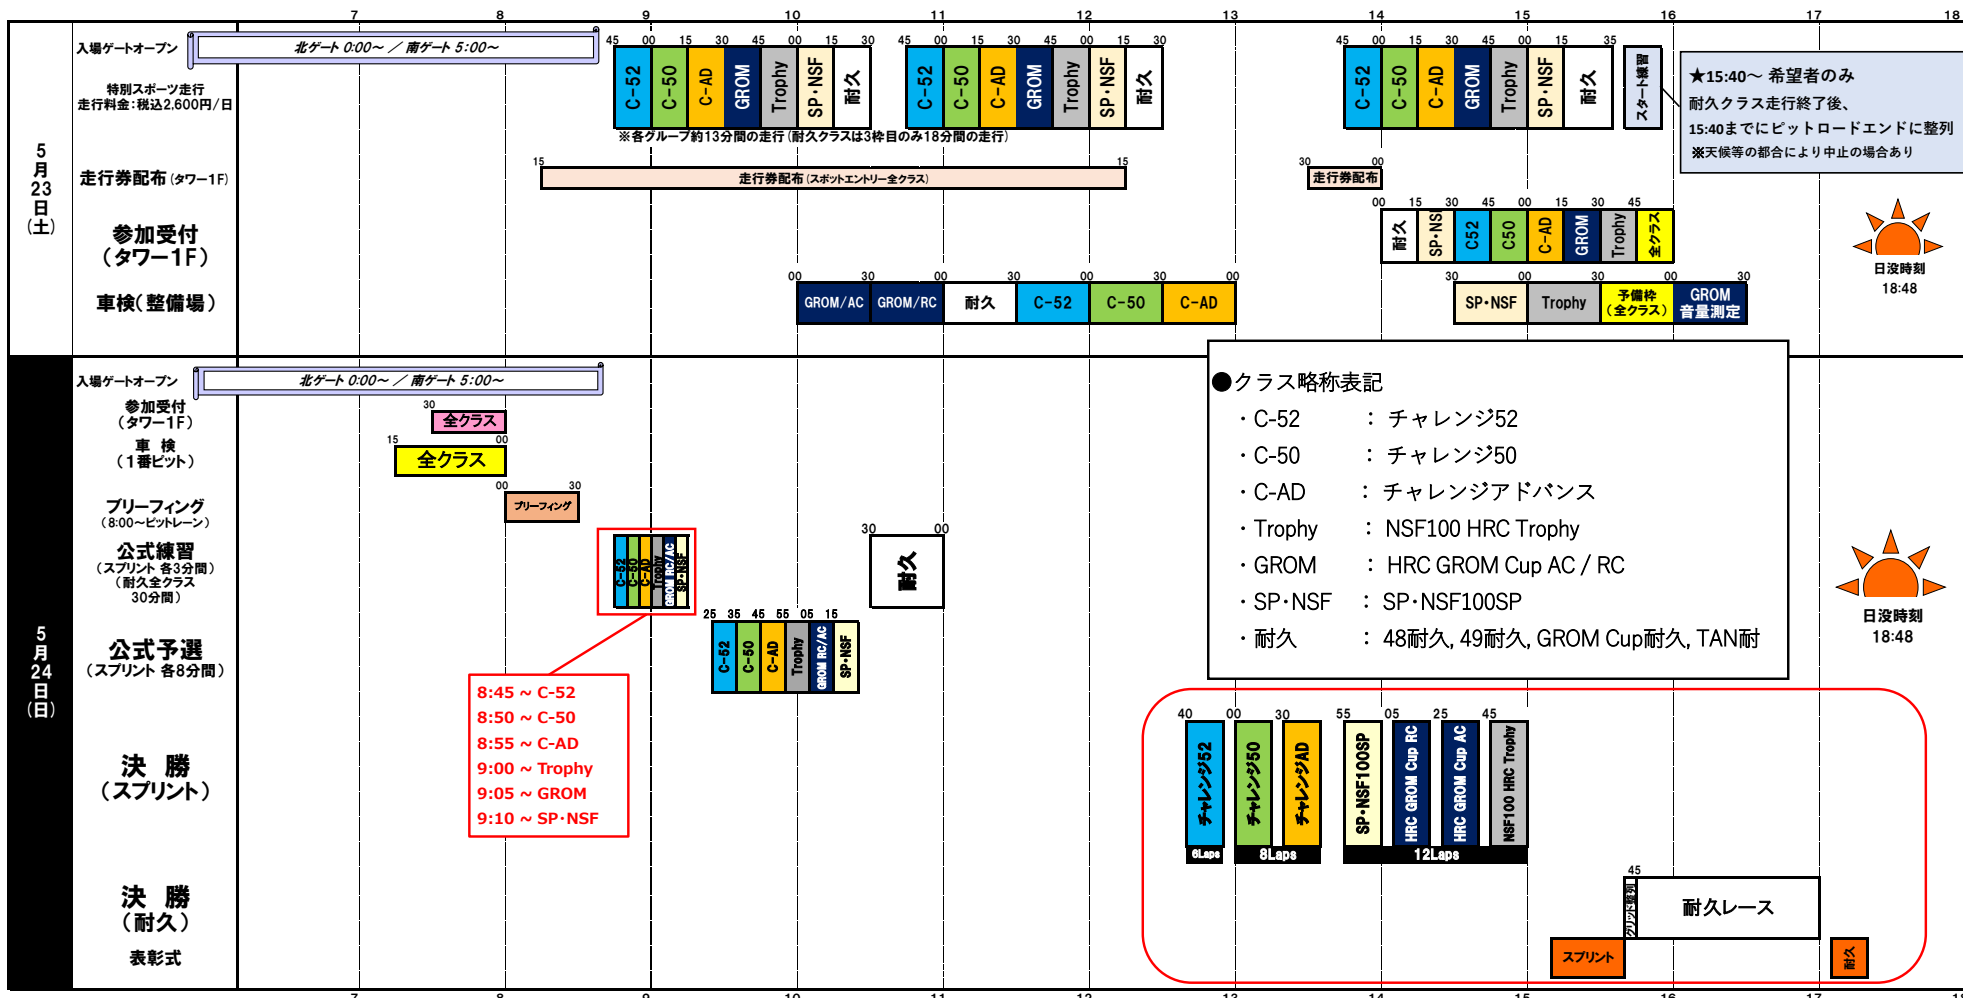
7 8 9 10 11 12 13 14 15 16 17 18

5月23日(土)

入場ゲートオープン
北ゲート 0:00～ ／ 南ゲート 5:00～

特別スポーツ走行
走行料金：税込2,600円/日

45 00 15 30 45 00 15 30
C-52 C-50 C-AD GROM Trophy SP・NSF 耐久

45 00 15 30 45 00 15 30
C-52 C-50 C-AD GROM Trophy SP・NSF 耐久

45 00 15 30 45 00 15 35
C-52 C-50 C-AD GROM Trophy SP・NSF 耐久
スタート練習

※各グループ約13分間の走行（耐久クラスは3枠目のみ18分間の走行）

★15:40～ 希望者のみ
耐久クラス走行終了後、
15:40までにピットロードエンドに整列
※天候等の都合により中止の場合あり

走行券配布（タワー1F）
15 15
走行券配布（スポットエントリー全クラス）
30 00
走行券配布

参加受付（タワー1F）
00 15 30 45 00 15 30 45
耐久 SP・NS C52 C50 C-AD GROM Trophy 全クラス

日没時刻
18:48

車検（整備場）
00 30 00 30 00 30 00
GROM/AC GROM/RC 耐久 C-52 C-50 C-AD
30 00 30 00 30
SP・NSF Trophy 予備枠（全クラス） GROM 音量測定

5月24日(日)

入場ゲートオープン
北ゲート 0:00～ ／ 南ゲート 5:00～

参加受付（タワー1F）
30
全クラス

車 検（1番ピット）
15 00
全クラス

ブリーフィング（8:00～ピットレーン）
00 30
ブリーフィング

公式練習（スプリント 各3分間）（耐久全クラス 30分間）
C-52 C-50 C-AD Trophy GROM RC/AC SP・NSF
30 00
耐久

公式予選（スプリント 各8分間）
25 35 45 55 05 15
C-52 C-50 C-AD Trophy GROM RC/AC SP・NSF

8:45 ～ C-52
8:50 ～ C-50
8:55 ～ C-AD
9:00 ～ Trophy
9:05 ～ GROM
9:10 ～ SP・NSF

●クラス略称表記
・C-52 ： チャレンジ52
・C-50 ： チャレンジ50
・C-AD ： チャレンジアドバンス
・Trophy ： NSF100 HRC Trophy
・GROM ： HRC GROM Cup AC / RC
・SP・NSF ： SP・NSF100SP
・耐久 ： 48耐久, 49耐久, GROM Cup耐久, TAN耐

日没時刻
18:48

決 勝（スプリント）
40 00 30 55 05 25 45
チャレンジ52 チャレンジ50 チャレンジAD SP・NSF100SP HRC GROM Cup RC HRC GROM Cup AC NSF100 HRC Trophy
6Laps 8Laps 12Laps

決 勝（耐久）
45
スプリント表彰式
耐久レース

表彰式
スプリント
耐久